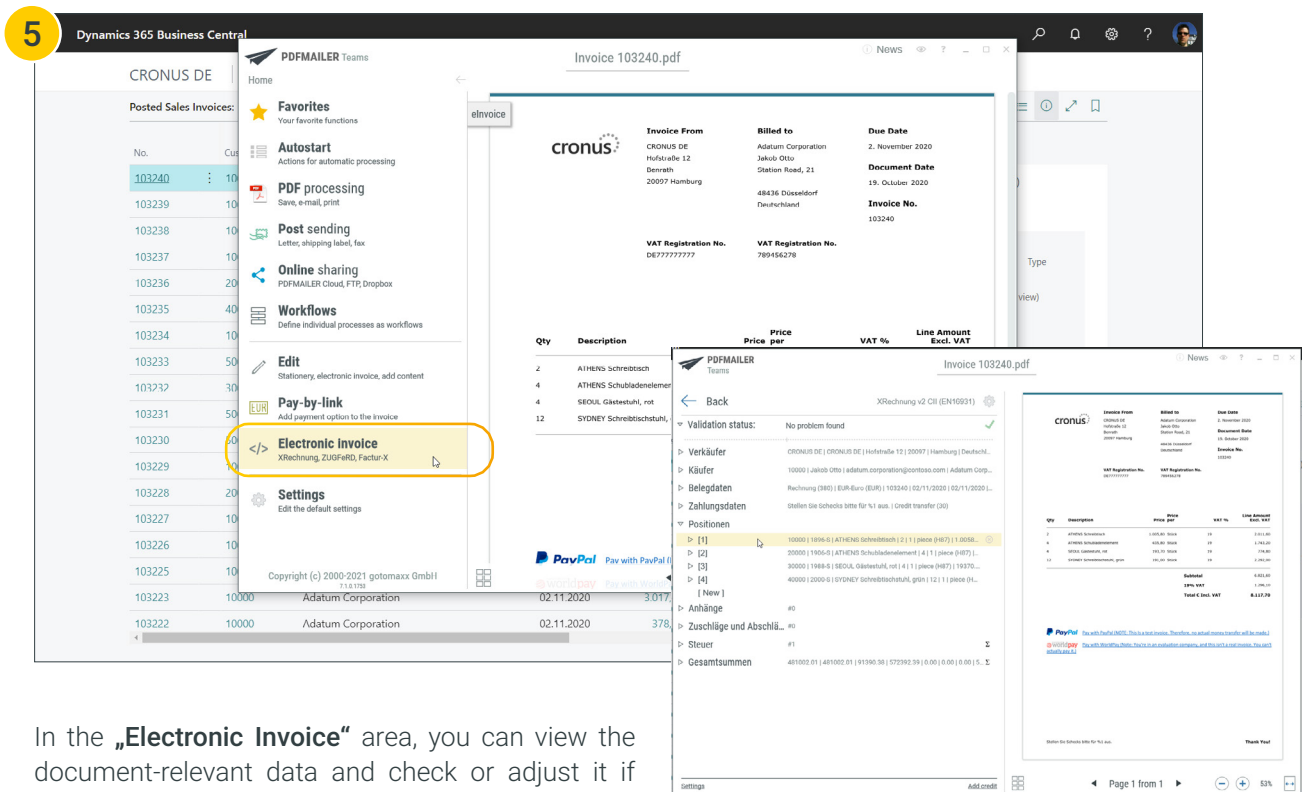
5

Dynamics 365 Business Central

CRONUS DE

Posted Sales Invoices:

No.

Cus

103240
103239
103238
103237
103236
103235
103234
103233
103232
103231
103230
103229
103228
103227
103226
103225
103223 10000 Adatum Corporation 02.11.2020 3.017,
103222 10000 Adatum Corporation 02.11.2020 378,

PDFMAILER Teams

Home

Favorites
Your favorite functions

Autostart
Actions for automatic processing

PDF processing
Save, e-mail, print

Post sending
Letter, shipping label, fax

Online sharing
PDFMAILER Cloud, FTP, Dropbox

Workflows
Define individual processes as workflows

Edit
Stationery, electronic invoice, add content

Pay-by-link
Add payment option to the invoice

Electronic invoice
XRechnung, ZUGFeRD, Factur-X

Settings
Edit the default settings

Copyright (c) 2000-2021 gotomaxx GmbH
7.1.0.1755

Invoice 103240.pdf

News ? _ □ ×

eInvoice

cronus

Invoice From
CRONUS DE
Hofstraße 12
Benrath
20097 Hamburg

Billed to
Adatum Corporation
Jakob Otto
Station Road, 21

48436 Düsseldorf
Deutschland

Due Date
2. November 2020

Document Date
19. October 2020

Invoice No.
103240

VAT Registration No.
DE777777777

VAT Registration No.
789456278

| Qty | Description | Price per | VAT % | Line Amount Excl. VAT |
|---|---|---|---|---|
| 2 | ATHENS Schreibtisch | | | |
| 4 | ATHENS Schubladenelemen | | | |
| 4 | SEOUL Gästestuhl, rot | | | |
| 12 | SYDNEY Schreibtischstuhl, | | | |

PayPal Pay with PayPal (

worldpay

Type

view)

PDFMAILER Teams

Invoice 103240.pdf

News ? _ □ ×

Back

XRechnung v2 CII (EN16931)

Validation status: No problem found

Verkäufer CRONUS DE | CRONUS DE | Hofstraße 12 | 20097 | Hamburg | Deutsch...
Käufer 10000 | Jakob Otto | adatum.corporation@contoso.com | Adatum Corp...
Belegdaten Rechnung (380) | EUR-Euro (EUR) | 103240 | 02/11/2020 | 02/11/2020 |...
Zahlungsdaten Stellen Sie Schecks bitte für %1 aus. | Credit transfer (30)
Positionen
[1] 10000 | 1896-S | ATHENS Schreibtisch | 2 | 1 | piece (H87) | 1.0058...
[2] 20000 | 1906-S | ATHENS Schubladenelement | 4 | 1 | piece (H87) |...
[3] 30000 | 1988-S | SEOUL Gästestuhl, rot | 4 | 1 | piece (H87) | 19370...
[4] 40000 | 2000-S | SYDNEY Schreibtischstuhl, grün | 12 | 1 | piece (H...
[ New ]
Anhänge #0
Zuschläge und Abschlä... #0
Steuer #1 Σ
Gesamtsummen 481002.01 | 481002.01 | 91390.38 | 572392.39 | 0.00 | 0.00 | 0.00 | 5... Σ

Settings Add credit

Page 1 from 1 53%

In the „Electronic Invoice“ area, you can view the document-relevant data and check or adjust it if